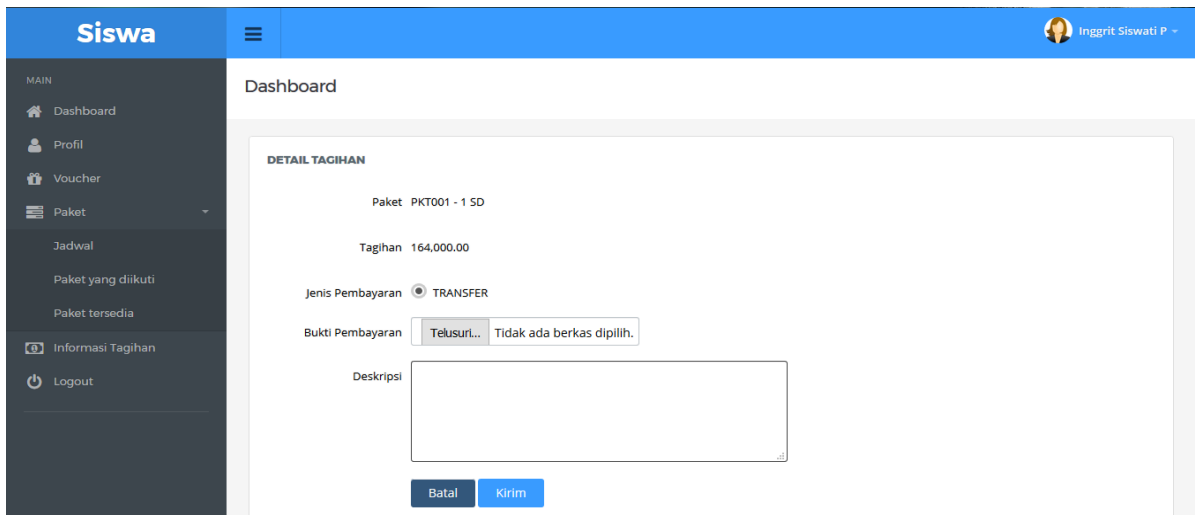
Siswa

Inggrit Siswati P

MAIN
Dashboard
Profil
Voucher
Paket
Jadwal
Paket yang diikuti
Paket tersedia
Informasi Tagihan
Logout

Dashboard

DETAIL TAGIHAN

Paket PKT001 - 1 SD

Tagihan 164,000.00

Jenis Pembayaran TRANSFER

Bukti Pembayaran Telusuri... Tidak ada berkas dipilih.

Deskripsi

Batal Kirim